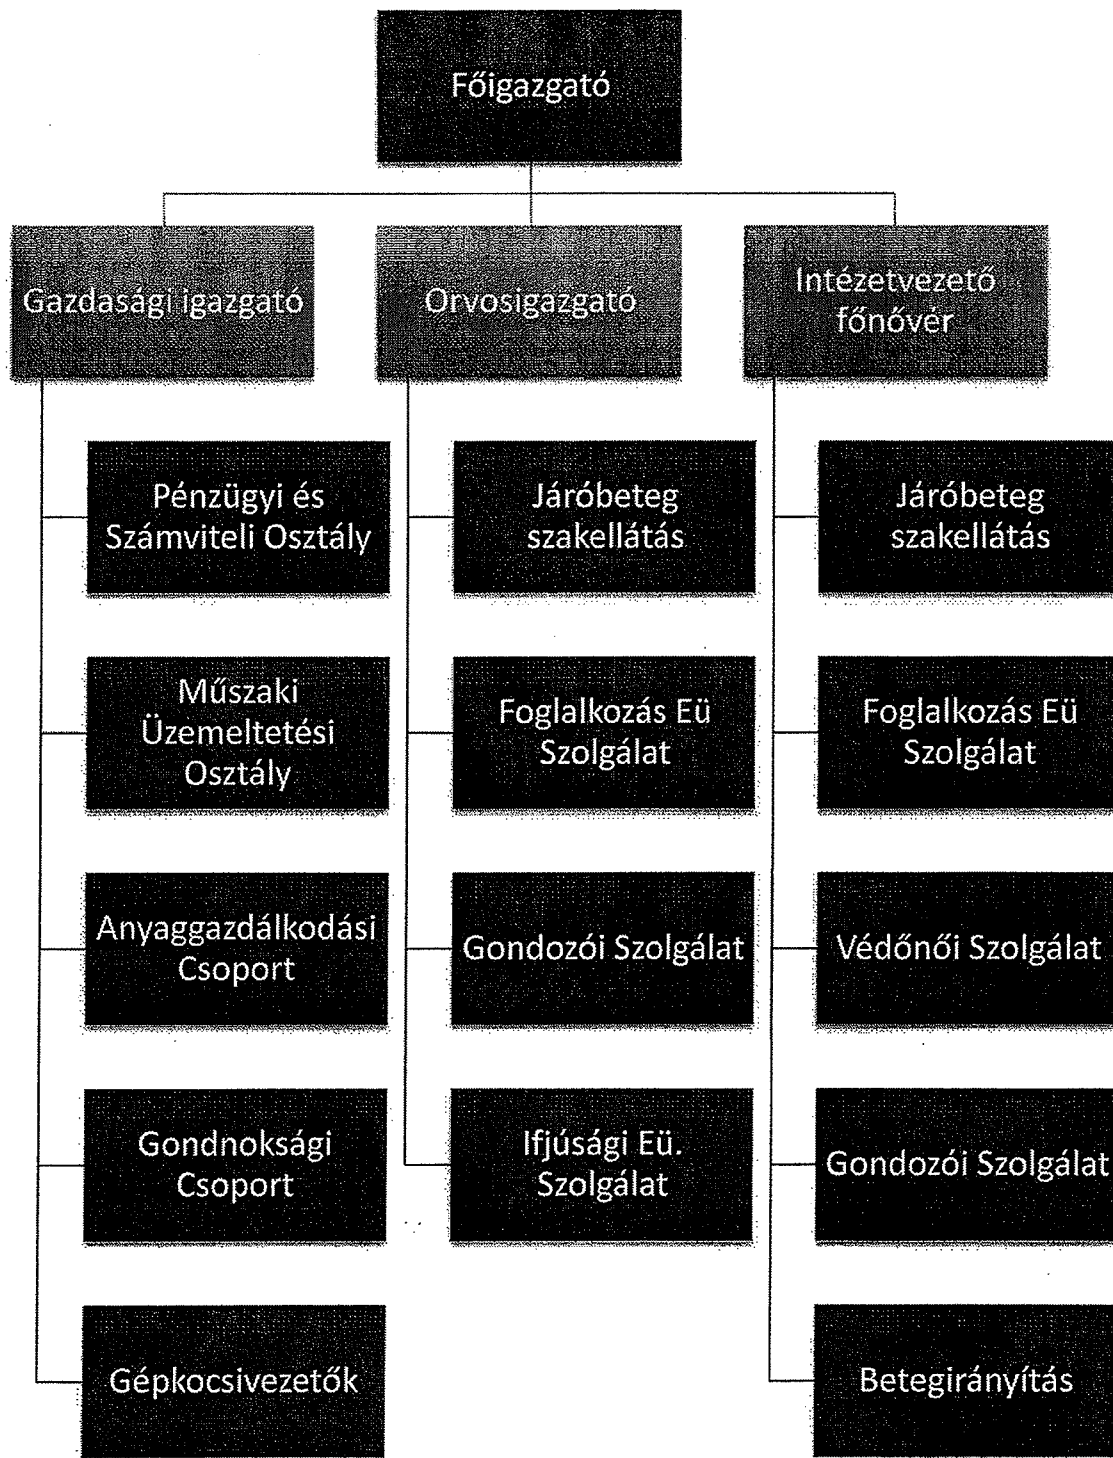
Főigazgató

Gazdasági igazgató

Pénzügyi és Számviteli Osztály

Műszaki Üzemeltetési Osztály

Anyaggazdálkodási Csoport

Gondnoksági Csoport

Gépkocsivezetők

Orvosigazgató

Járóbeteg szakellátás

Foglalkozás Eü Szolgálat

Gondozói Szolgálat

Ifjúsági Eü. Szolgálat

Intézetvezető főnővér

Járóbeteg szakellátás

Foglalkozás Eü Szolgálat

Védőnői Szolgálat

Gondozói Szolgálat

Betegirányítás